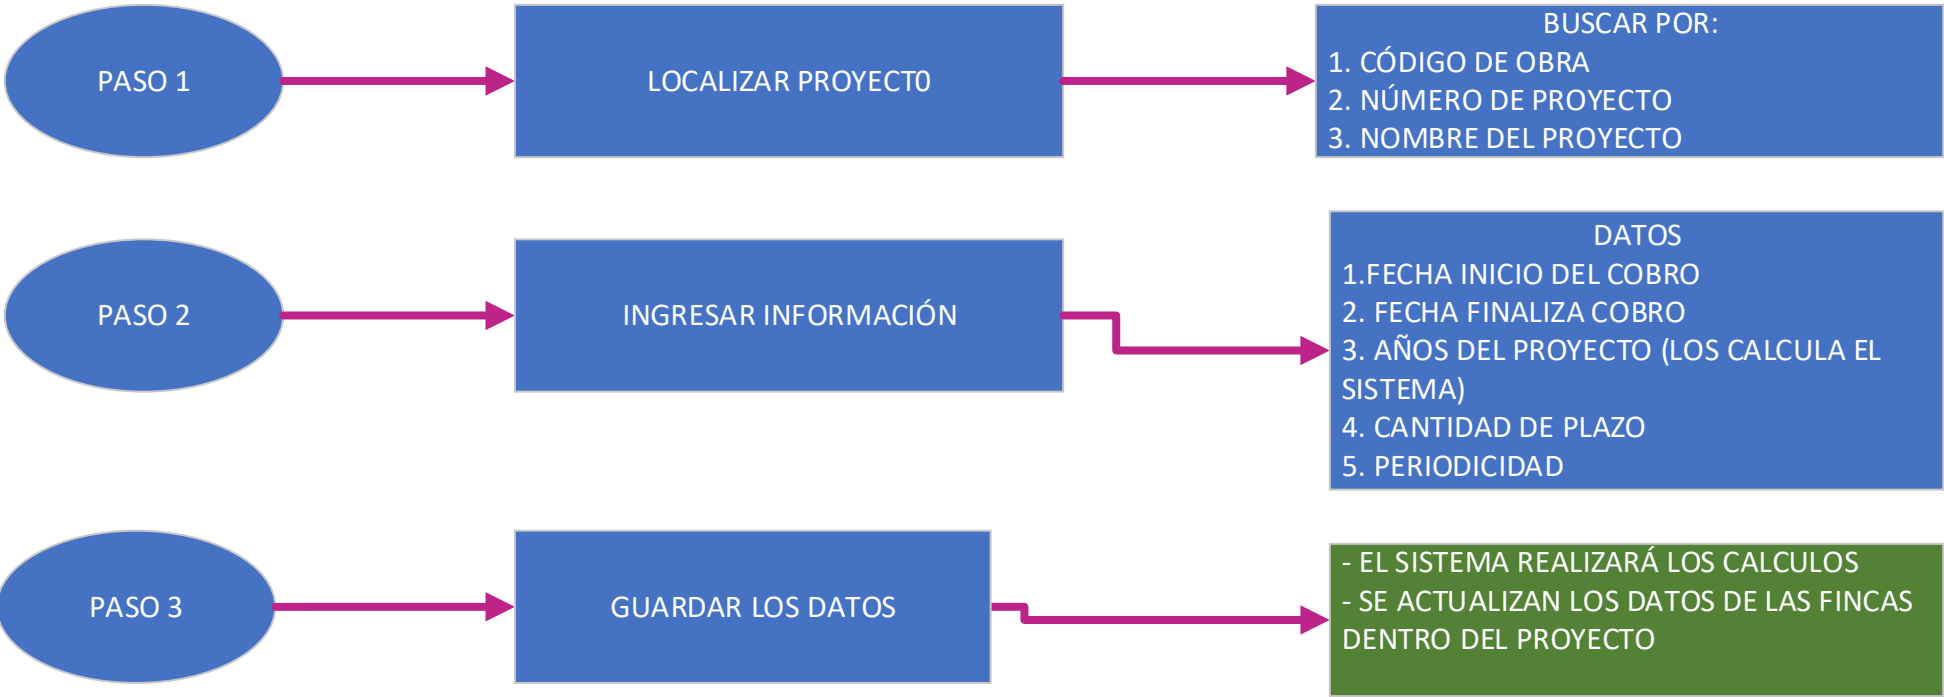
PASO 1

LOCALIZAR PROYECT0

BUSCAR POR:
1. CÓDIGO DE OBRA
2. NÚMERO DE PROYECTO
3. NOMBRE DEL PROYECTO

PASO 2

INGRESAR INFORMACIÓN

DATOS
1.FECHA INICIO DEL COBRO
2. FECHA FINALIZA COBRO
3. AÑOS DEL PROYECTO (LOS CALCULA EL SISTEMA)
4. CANTIDAD DE PLAZO
5. PERIODICIDAD

PASO 3

GUARDAR LOS DATOS

- EL SISTEMA REALIZARÁ LOS CALCULOS
- SE ACTUALIZAN LOS DATOS DE LAS FINCAS DENTRO DEL PROYECTO